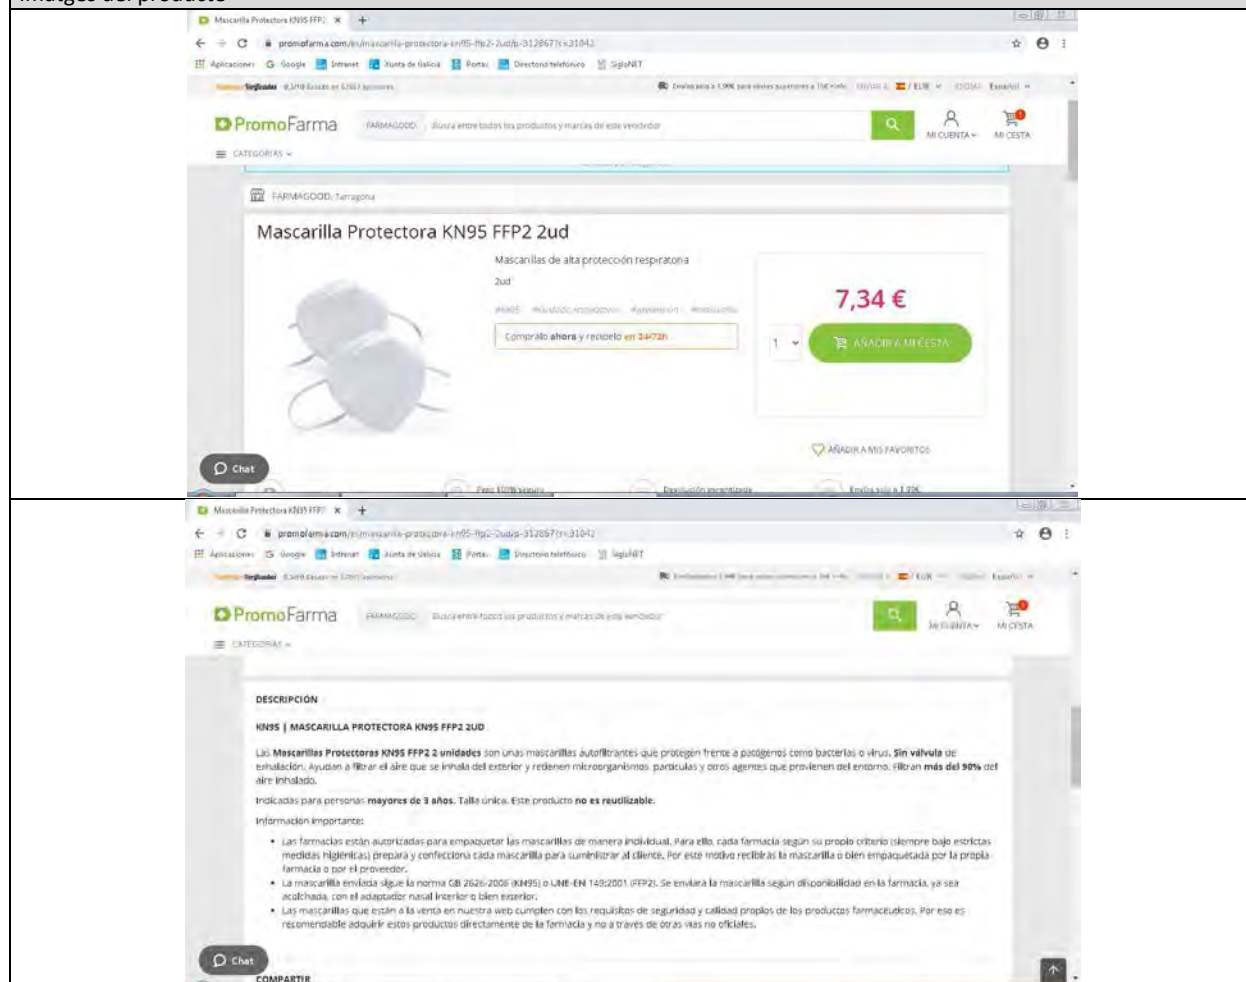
Imagen del producto

Mascarilla Protectora KN95 FFP2 ×

promofarma.com/es/mascarilla-protectora-kn95-ffp2-2ud/p-312867?n=31042

Aplicaciones Google Intranet Xunta de Galicia Portal Directorio telefónico SigloNET

PromoFarma

FARMAGOOD Busca entre todos los productos y marcas de este vendedor

MI CUENTA MI CESTA

CATEGORÍAS

FARMAGOOD, Tarragona

Mascarilla Protectora KN95 FFP2 2ud

Mascarillas de alta protección respiratoria

2ud

Cómpralo ahora y recíbelo en 24-72h

7,34 €

1

AÑADIR A MI CESTA

AÑADIR A MIS FAVORITOS

Chat

Pago 100% seguro Devolución garantizada Envío solo a 1,99€

Mascarilla Protectora KN95 FFP2 ×

promofarma.com/es/mascarilla-protectora-kn95-ffp2-2ud/p-312867?n=31042

Aplicaciones Google Intranet Xunta de Galicia Portal Directorio telefónico SigloNET

PromoFarma

FARMAGOOD Busca entre todos los productos y marcas de este vendedor

MI CUENTA MI CESTA

CATEGORÍAS

DESCRIPCIÓN

KN95 | MASCARILLA PROTECTORA KN95 FFP2 2UD

Las **Mascarillas Protectoras KN95 FFP2 2 unidades** son unas mascarillas autofiltrantes que protegen frente a patógenos como bacterias o virus. **Sin válvula** de exhalación. Ayudan a filtrar el aire que se inhala del exterior y retienen microorganismos, partículas y otros agentes que provienen del entorno. Filtran **más del 90%** del aire inhalado.

Indicadas para personas **mayores de 3 años.** Talla única. Este producto **no es reutilizable.**

Información importante:

- Las farmacias están autorizadas para empaquetar las mascarillas de manera individual. Para ello, cada farmacia según su propio criterio (siempre bajo estrictas medidas higiénicas) prepara y confecciona cada mascarilla para suministrar al cliente. Por este motivo recibirás la mascarilla o bien empaquetada por la propia farmacia o por el proveedor.
- La mascarilla enviada sigue la norma GB 2626-2006 (KN95) o UNE-EN 149:2001 (FFP2). Se enviará la mascarilla según disponibilidad en la farmacia, ya sea acolchada, con el adaptador nasal interior o bien exterior.
- Las mascarillas que están a la venta en nuestra web cumplen con los requisitos de seguridad y calidad propios de los productos farmacéuticos. Por eso es recomendable adquirir estos productos directamente de la farmacia y no a través de otras vías no oficiales.

Chat

COMPARTIR